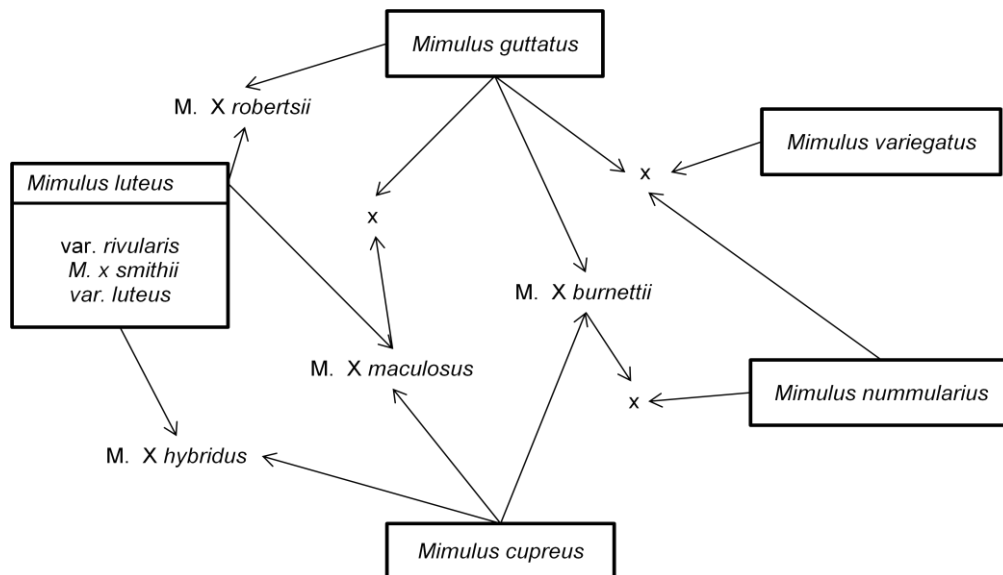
Mimulus guttatus

M. X robertsii

Mimulus variegatus

Mimulus luteus

var. rivularis
M. x smithii
var. luteus

x

x

M. X burnettii

M. X maculosus

Mimulus nummularius

x

M. X hybridus

Mimulus cupreus